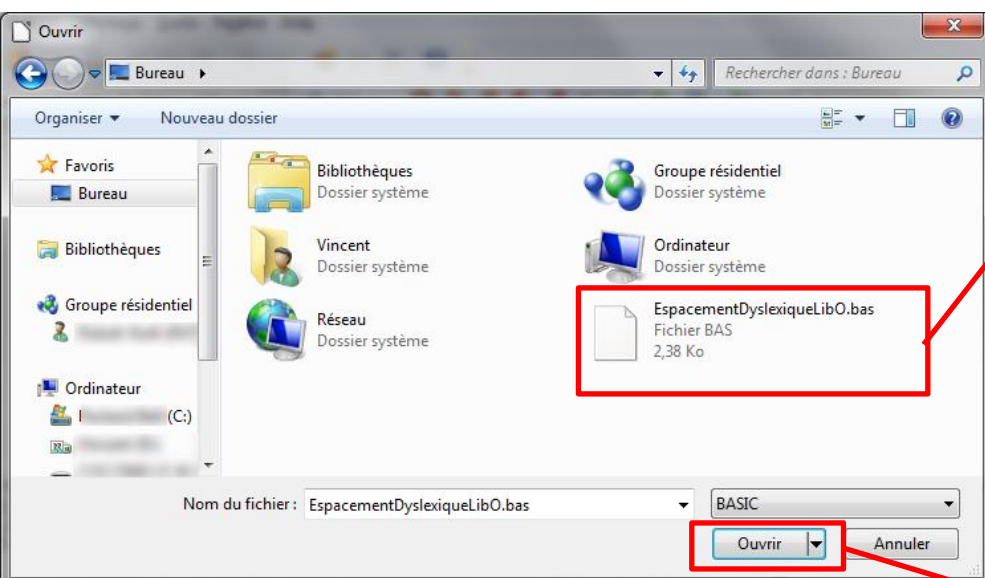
Ouvrir

Bureau ▸

Rechercher dans : Bureau

Organiser ▾ Nouveau dossier

Favoris
Bureau

Bibliothèques

Groupe résidentiel
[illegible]

Ordinateur
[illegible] (C:)
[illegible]
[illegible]

Bibliothèques
Dossier système

Groupe résidentiel
Dossier système

Vincent
Dossier système

Ordinateur
Dossier système

Réseau
Dossier système

EspacementDyslexiqueLibO.bas
Fichier BAS
2,38 Ko

Nom du fichier : EspacementDyslexiqueLibO.bas

BASIC

Ouvrir

Annuler